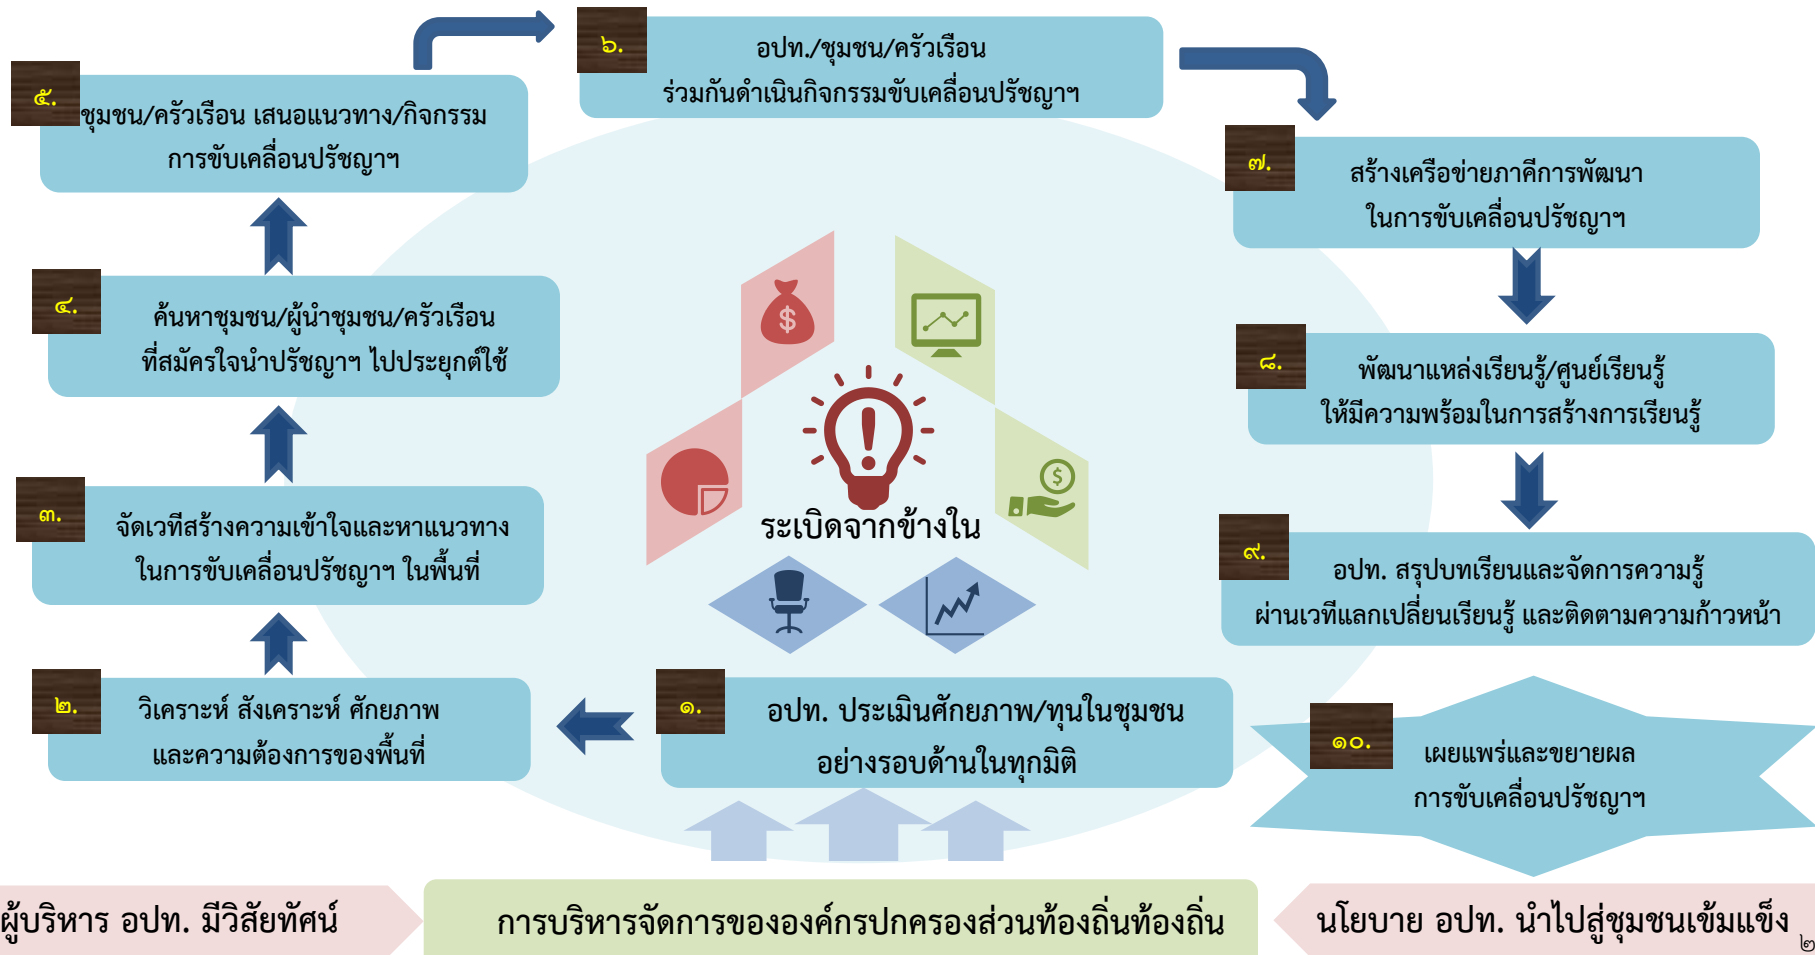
๕. ชุมชน/ครัวเรือน เสนอแนวทาง/กิจกรรม การขับเคลื่อนปรัชญาฯ

๖. อปท./ชุมชน/ครัวเรือน ร่วมกันดำเนินกิจกรรมขับเคลื่อนปรัชญาฯ

๗. สร้างเครือข่ายภาคีการพัฒนา ในการขับเคลื่อนปรัชญาฯ

๔. ค้นหาชุมชน/ผู้นำชุมชน/ครัวเรือน ที่สมัครใจนำปรัชญาฯ ไปประยุกต์ใช้

๘. พัฒนาแหล่งเรียนรู้/ศูนย์เรียนรู้ ให้มีความพร้อมในการสร้างการเรียนรู้

๓. จัดเวทีสร้างความเข้าใจและหาแนวทาง ในการขับเคลื่อนปรัชญาฯ ในพื้นที่

ระเบิดจากข้างใน

๙. อปท. สรุปบทเรียนและจัดการความรู้ ผ่านเวทีแลกเปลี่ยนเรียนรู้ และติดตามความก้าวหน้า

๒. วิเคราะห์ สังเคราะห์ ศักยภาพ และความต้องการของพื้นที่

๑. อปท. ประเมินศักยภาพ/ทุนในชุมชน อย่างรอบด้านในทุกมิติ

๑๐. เผยแพร่และขยายผล การขับเคลื่อนปรัชญาฯ

ผู้บริหาร อปท. มีวิสัยทัศน์

การบริหารจัดการขององค์กรปกครองส่วนท้องถิ่นท้องถิ่น

นโยบาย อปท. นำไปสู่ชุมชนเข้มแข็ง

๒